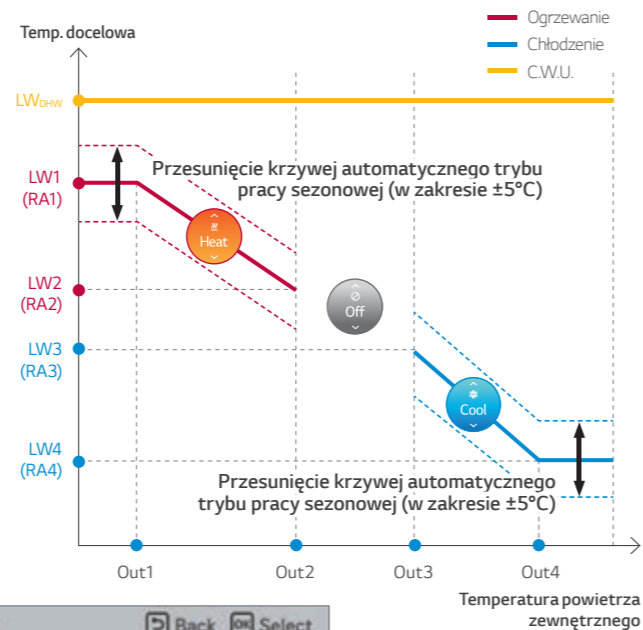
Temp. docelowa

Ogrzewanie
Chłodzenie
C.W.U.

$LW_{DHW}$

LW1
(RA1)

Przesunięcie krzywej automatycznego trybu pracy sezonowej (w zakresie ±5°C)

Heat

LW2
(RA2)

Off

LW3
(RA3)

Cool

LW4
(RA4)

Przesunięcie krzywej automatycznego trybu pracy sezonowej (w zakresie ±5°C)

Out1
Out2
Out3
Out4

Temperatura powietrza zewnętrznego

Back Select